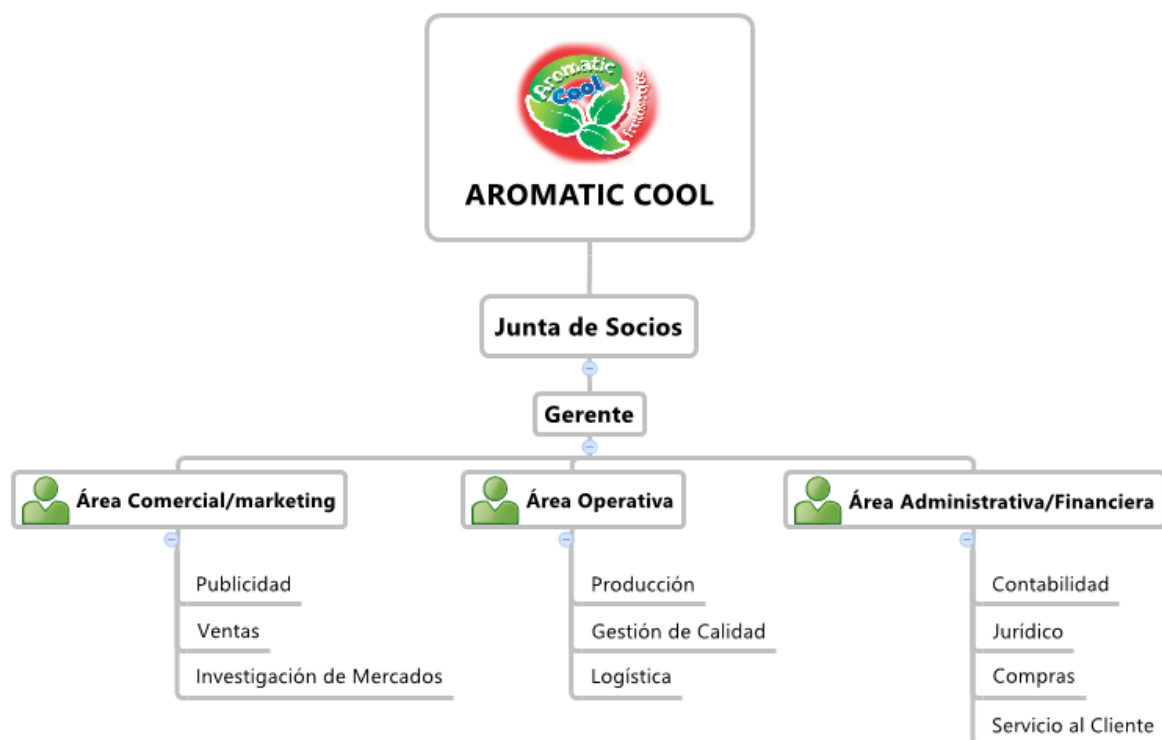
Aromatic Cool Frutiaromas

AROMATIC COOL

Junta de Socios

Gerente

Área Comercial/marketing

Publicidad

Ventas

Investigación de Mercados

Área Operativa

Producción

Gestión de Calidad

Logística

Área Administrativa/Financiera

Contabilidad

Jurídico

Compras

Servicio al Cliente